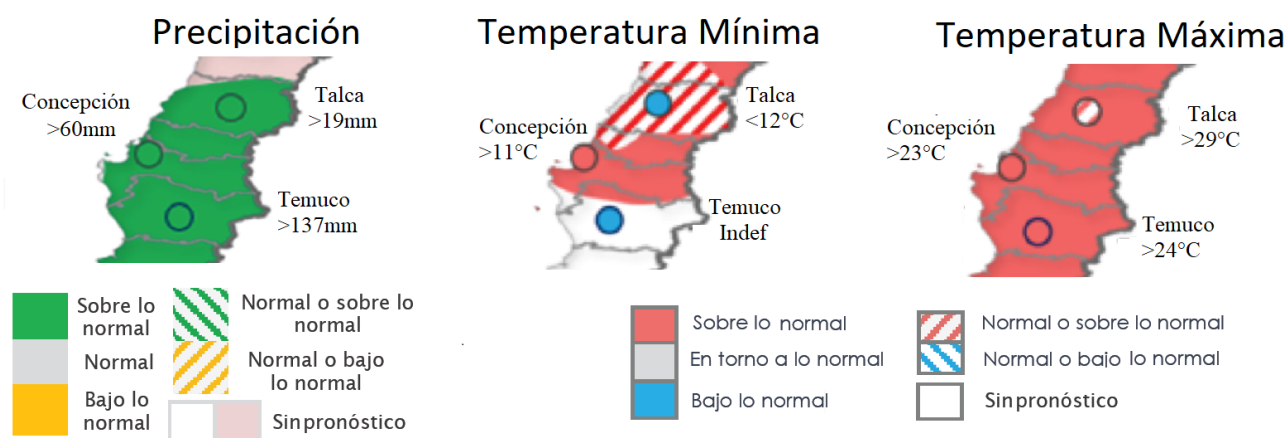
Precipitación

Concepción >60mm

Talca >19mm

Temuco >137mm

Temperatura Mínima

Talca <12°C

Concepción >11°C

Temuco Indef

Temperatura Máxima

Concepción >23°C

Talca >29°C

Temuco >24°C

Sobre lo normal

Normal o sobre lo normal

Normal

Normal o bajo lo normal

Bajo lo normal

Sin pronóstico

Sobre lo normal

Normal o sobre lo normal

En torno a lo normal

Normal o bajo lo normal

Bajo lo normal

Sin pronóstico